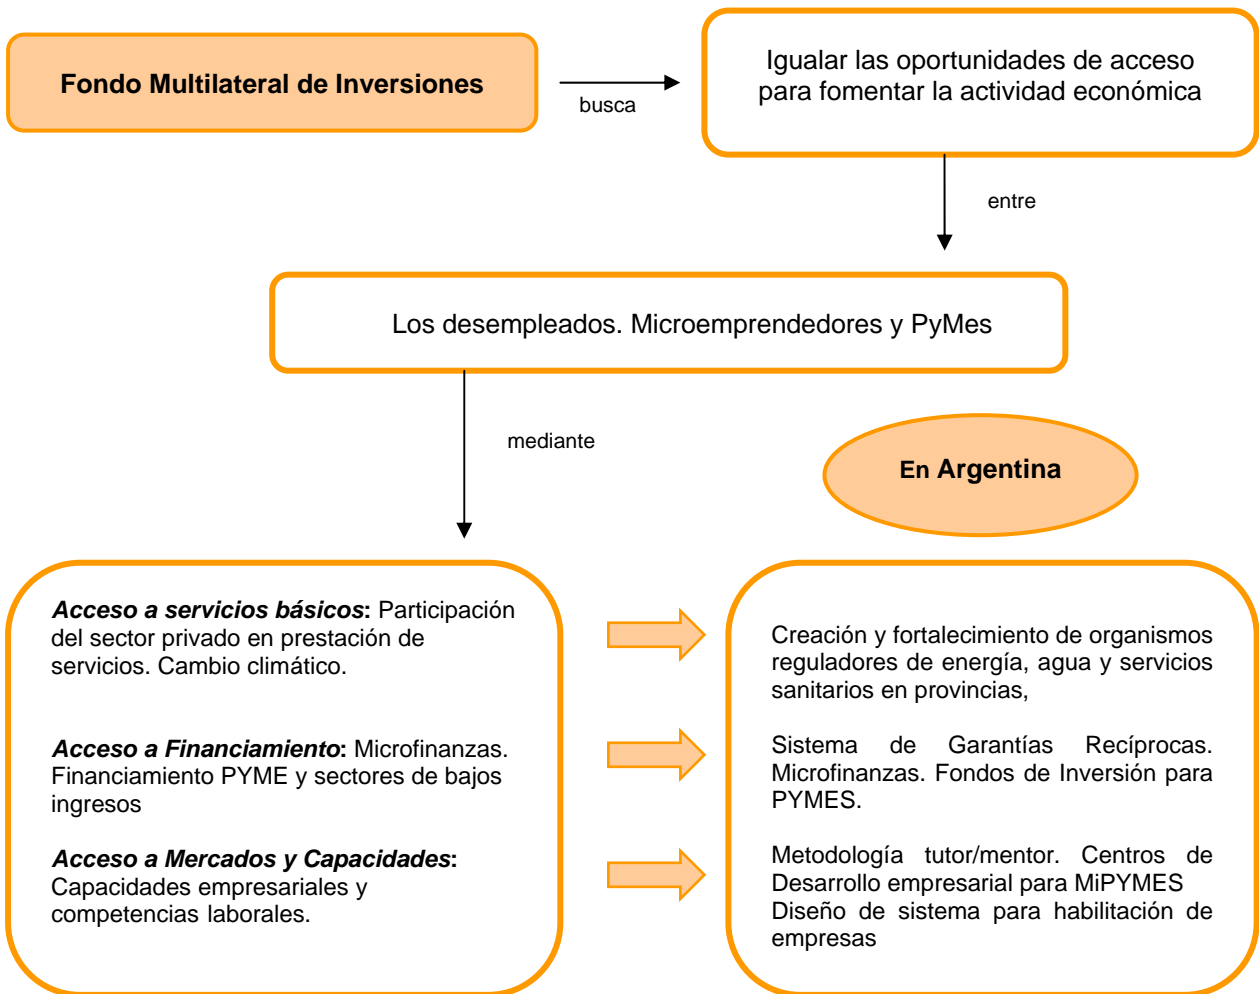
**Fondo Multilateral de Inversiones**

busca

Igualar las oportunidades de acceso para fomentar la actividad económica

entre

Los desempleados. Microemprendedores y PyMes

mediante

**En Argentina**

***Acceso a servicios básicos***: Participación del sector privado en prestación de servicios. Cambio climático.

***Acceso a Financiamiento***: Microfinanzas. Financiamiento PYME y sectores de bajos ingresos

***Acceso a Mercados y Capacidades***: Capacidades empresariales y competencias laborales.

Creación y fortalecimiento de organismos reguladores de energía, agua y servicios sanitarios en provincias,

Sistema de Garantías Recíprocas. Microfinanzas. Fondos de Inversión para PYMES.

Metodología tutor/mentor. Centros de Desarrollo empresarial para MiPYMES
Diseño de sistema para habilitación de empresas